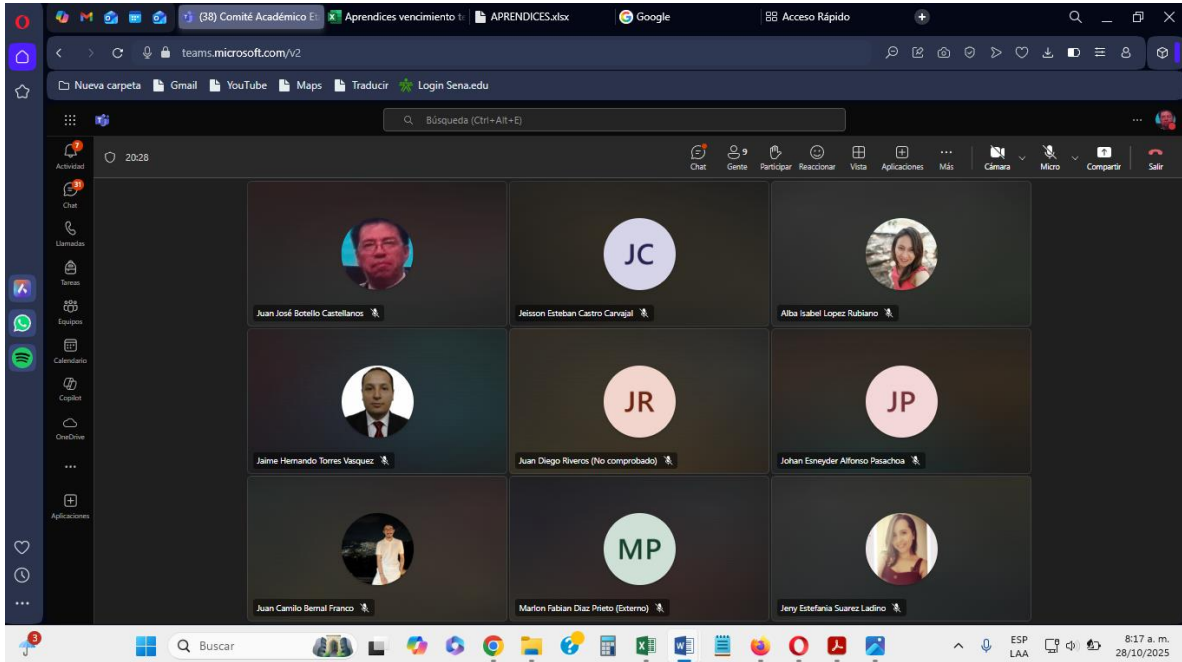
(38) Comité Académico Et
Aprendices vencimiento t
APRENDICES.xlsx
Google
Acceso Rápido

teams.microsoft.com/v2

Nueva carpeta
Gmail
YouTube
Maps
Traducir
Login Sena.edu

Búsqueda (Ctrl+Alt+E)

7
Actividad
31
Chat
Llamadas
Tareas
Equipos
Calendario
Copilot
OneDrive
...
Aplicaciones

20:28

Chat
9
Gente
Participar
Reaccionar
Vista
Aplicaciones
Más
Cámara
Micro
Compartir
Salir

Juan José Botello Castellanos
JC
Jeisson Esteban Castro Carvajal
Alba Isabel Lopez Rubiano
Jaime Hernando Torres Vasquez
JR
Juan Diego Riveros (No comprobado)
JP
Johan Esneyder Alfonso Pasachoa
Juan Camilo Bernal Franco
MP
Marlon Fabian Diaz Prieto (Externo)
Jeny Estefania Suarez Ladino

3
Buscar
ESP
LAA
8:17 a. m.
28/10/2025